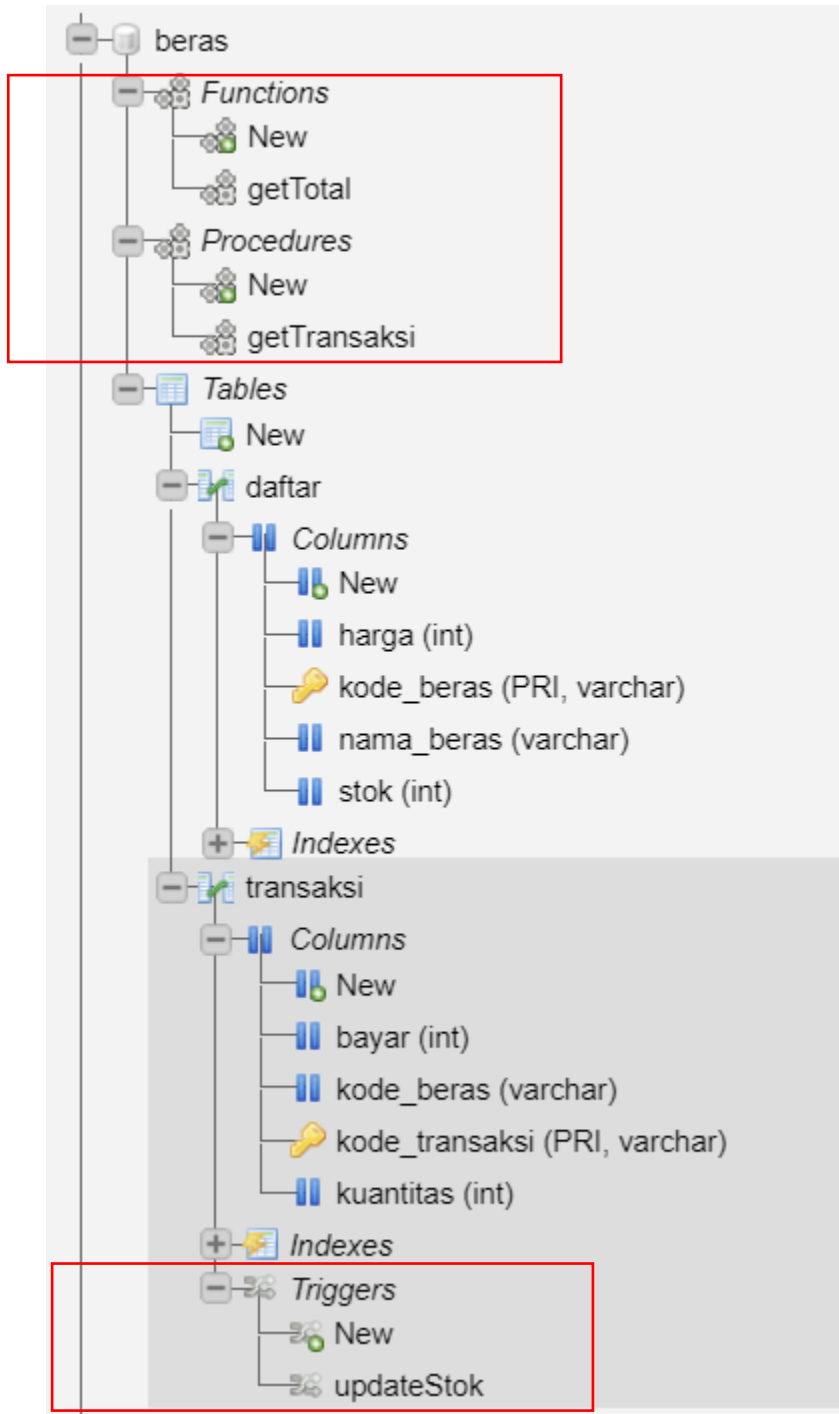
beras
Functions
New
getTotal
Procedures
New
getTransaksi
Tables
New
daftar
Columns
New
harga (int)
kode_beras (PRI, varchar)
nama_beras (varchar)
stok (int)
Indexes
transaksi
Columns
New
bayar (int)
kode_beras (varchar)
kode_transaksi (PRI, varchar)
kuantitas (int)
Indexes
Triggers
New
updateStok